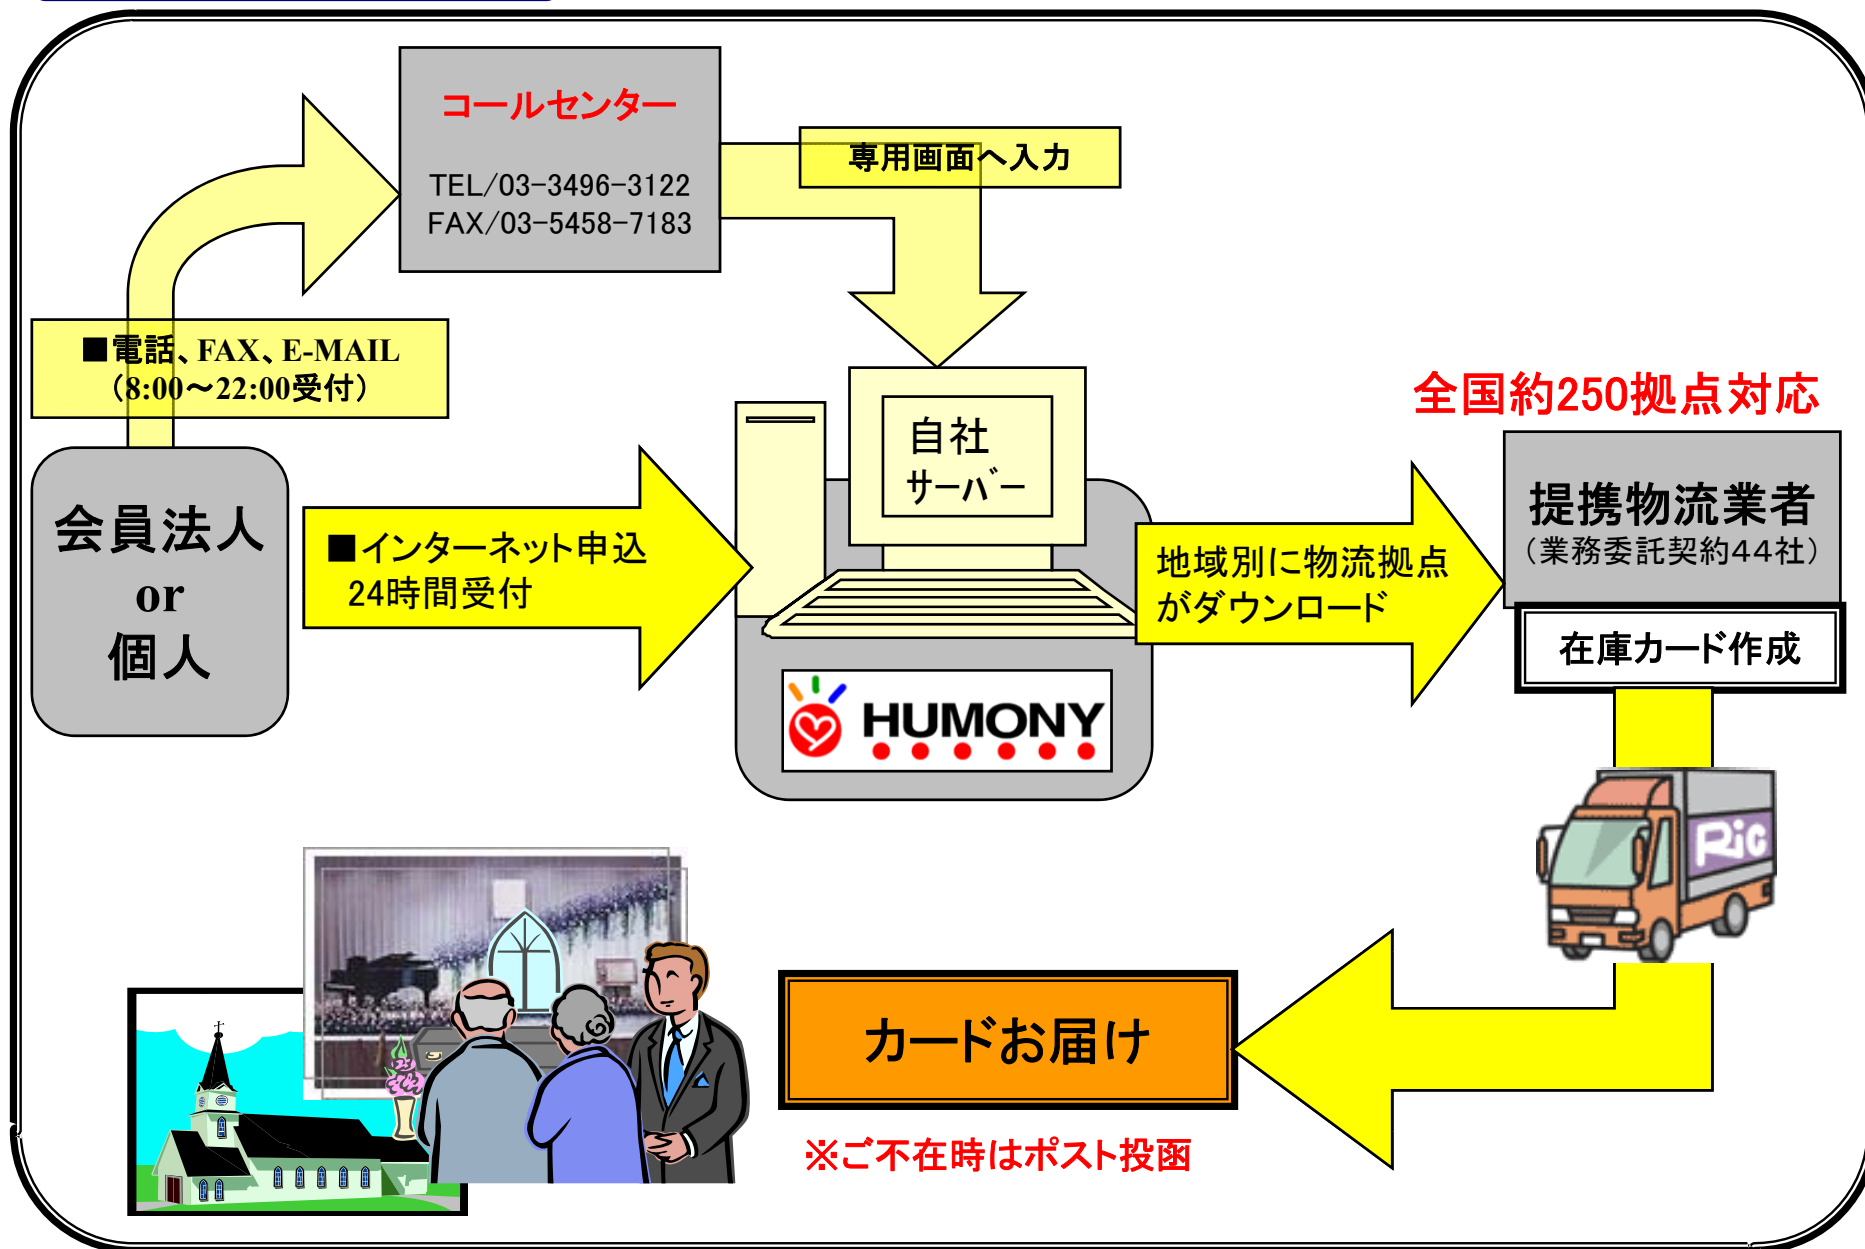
コールセンター

TEL/03-3496-3122
FAX/03-5458-7183

専用画面へ入力

■電話、FAX、E-MAIL
(8:00～22:00受付)

全国約250拠点対応

会員法人
or
個人

■インターネット申込
24時間受付

自社
サーバー

HUMONY

地域別に物流拠点
がダウンロード

提携物流業者
(業務委託契約44社)

在庫カード作成

Ric

カードお届け

※ご不在時はポスト投函